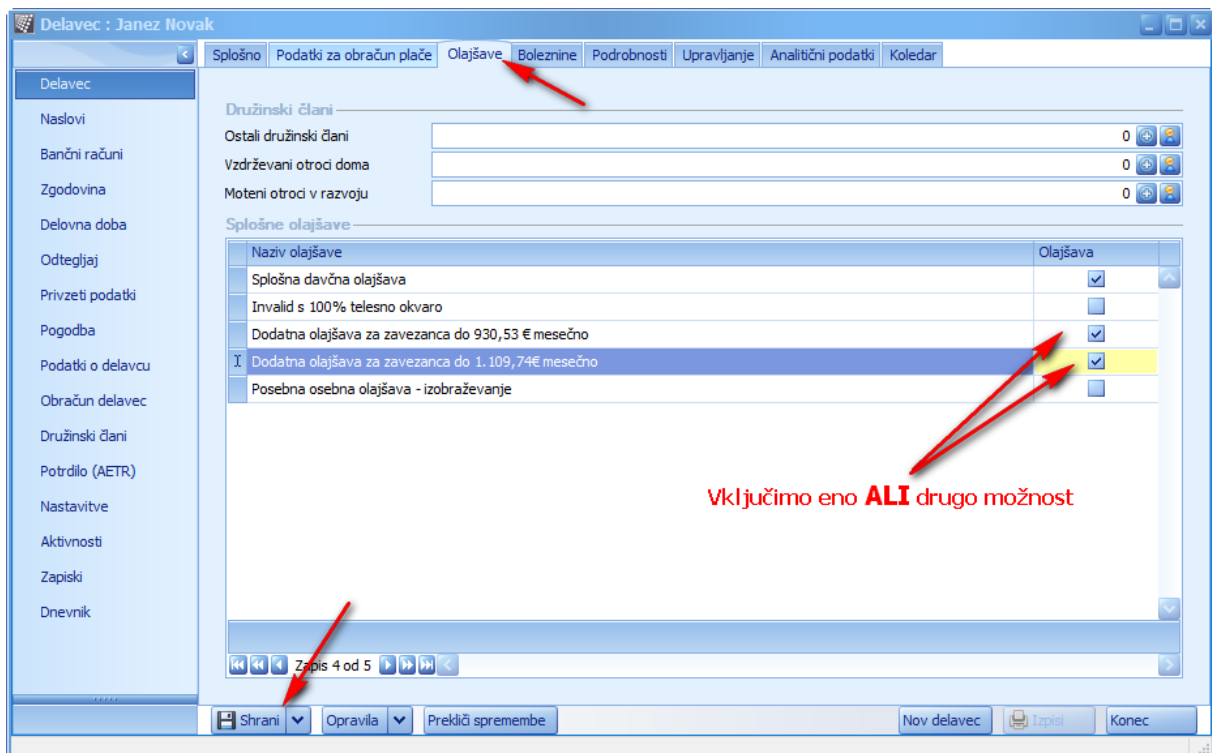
Delavec : Janez Novak

Delavec
Naslovi
Bančni računi
Zgodovina
Delovna doba
Odtegljaj
Privzeti podatki
Pogodba
Podatki o delavcu
Obračun delavec
Družinski člani
Potrdilo (AETR)
Nastavitve
Aktivnosti
Zapiski
Dnevnik

Splošno | Podatki za obračun plače | Olajšave | Boleznine | Podrobnosti | Upravljanje | Analitični podatki | Koledar

Družinski člani
Ostali družinski člani 0
Vzdrževani otroci doma 0
Moteni otroci v razvoju 0

Splošne olajšave

| Naziv olajšave | Olajšava |
|---|---|
| Splošna davčna olajšava | ☑ |
| Invalid s 100% telesno okvaro | ☐ |
| Dodatna olajšava za zavezanca do 930,53 € mesečno | ☑ |
| Dodatna olajšava za zavezanca do 1.109,74€ mesečno | ☑ |
| Posebna osebna olajšava - izobraževanje | ☐ |

Vključimo eno ALI drugo možnost

Zapis 4 od 5

Shrani | Opravila | Prekliči spremembe | Nov delavec | Izpisi | Konec